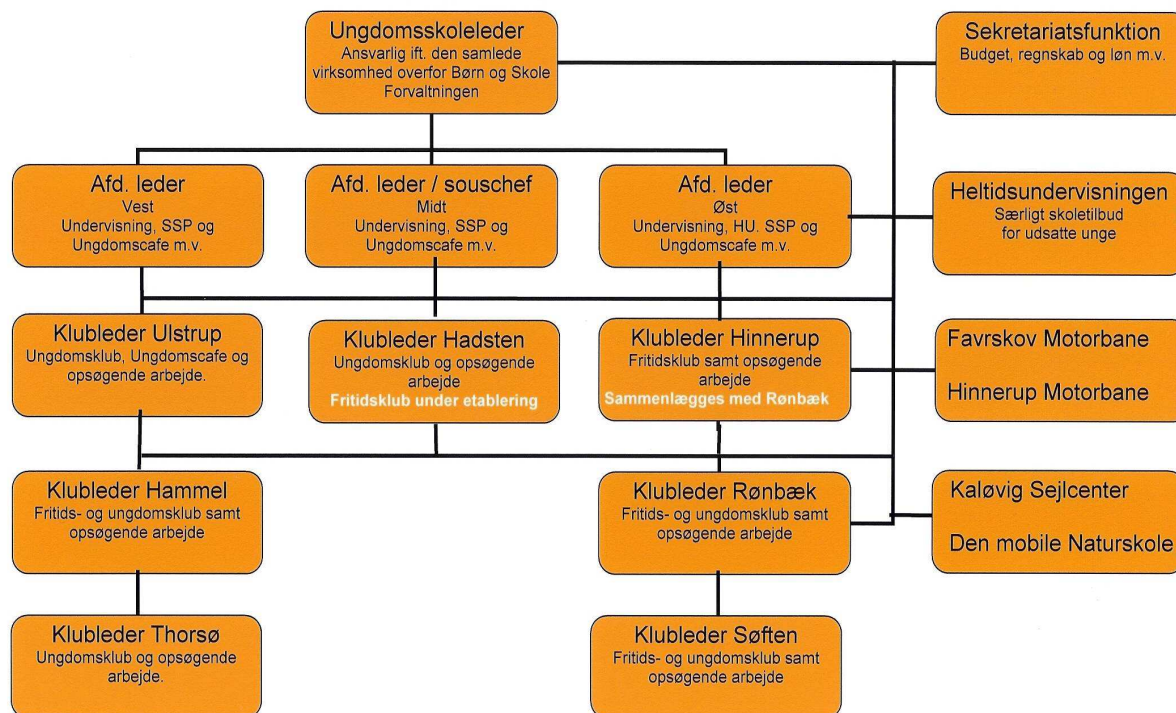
Ungdomsskoleleder
Ansvarlig ift. den samlede virksomhed overfor Børn og Skole Forvaltningen

Sekretariatsfunktion
Budget, regnskab og løn m.v.

Afd. leder
Vest
Undervisning, SSP og Ungdomscafe m.v.

Afd. leder / souschef
Midt
Undervisning, SSP og Ungdomscafe m.v.

Afd. leder
Øst
Undervisning, HU. SSP og Ungdomscafe m.v.

Heltidsundervisningen
Særligt skoletilbud for udsatte unge

Klubleder Ulstrup
Ungdomsklub, Ungdomscafe og opsøgende arbejde.

Klubleder Hadsten
Ungdomsklub og opsøgende arbejde
Fritidsklub under etablering

Klubleder Hinnerup
Fritidsklub samt opsøgende arbejde
Sammenlægges med Rønbæk

Favrskov Motorbane

Hinnerup Motorbane

Klubleder Hammel
Fritids- og ungdomsklub samt opsøgende arbejde

Klubleder Rønbæk
Fritids- og ungdomsklub samt opsøgende arbejde

Kaløvig Sejlcenter

Den mobile Naturskole

Klubleder Thorsø
Ungdomsklub og opsøgende arbejde.

Klubleder Søften
Fritids- og ungdomsklub samt opsøgende arbejde